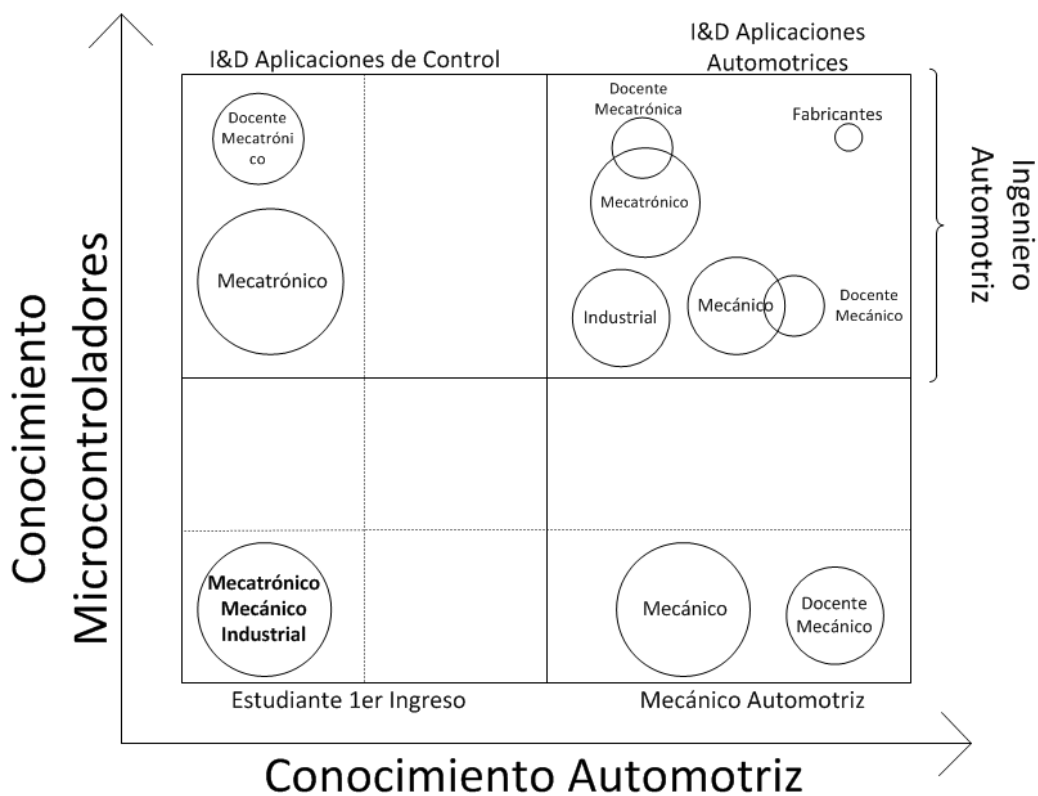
I&D Aplicaciones de Control

I&D Aplicaciones Automotrices

Conocimiento Microcontroladores

Docente Mecatrónico

Mecatrónico

Docente Mecatrónica

Fabricantes

Mecatrónico

Industrial

Mecánico

Docente Mecánico

Ingeniero Automotriz

Mecatrónico
Mecánico
Industrial

Mecánico

Docente Mecánico

Estudiante 1er Ingreso

Mecánico Automotriz

Conocimiento Automotriz